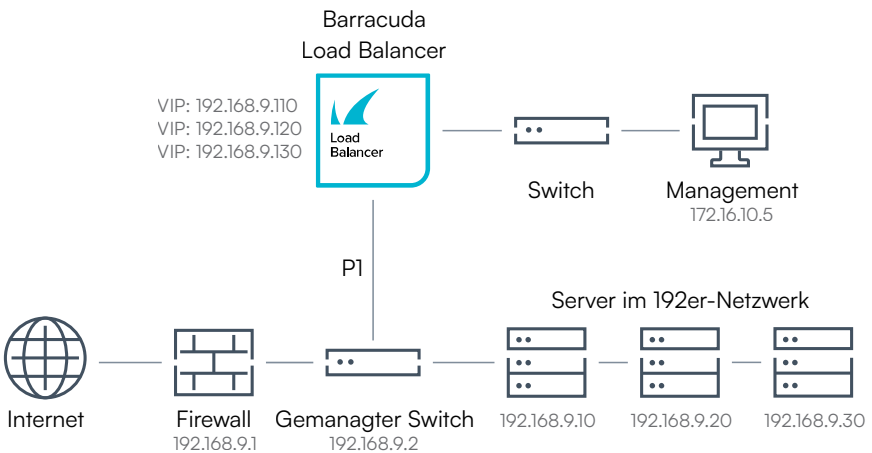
Barracuda
Load Balancer

VIP: 192.168.9.110
VIP: 192.168.9.120
VIP: 192.168.9.130

Load
Balancer

Switch

Management
172.16.10.5

P1

Server im 192er-Netzwerk

Internet

Firewall
192.168.9.1

Gemanagter Switch
192.168.9.2

192.168.9.10

192.168.9.20

192.168.9.30